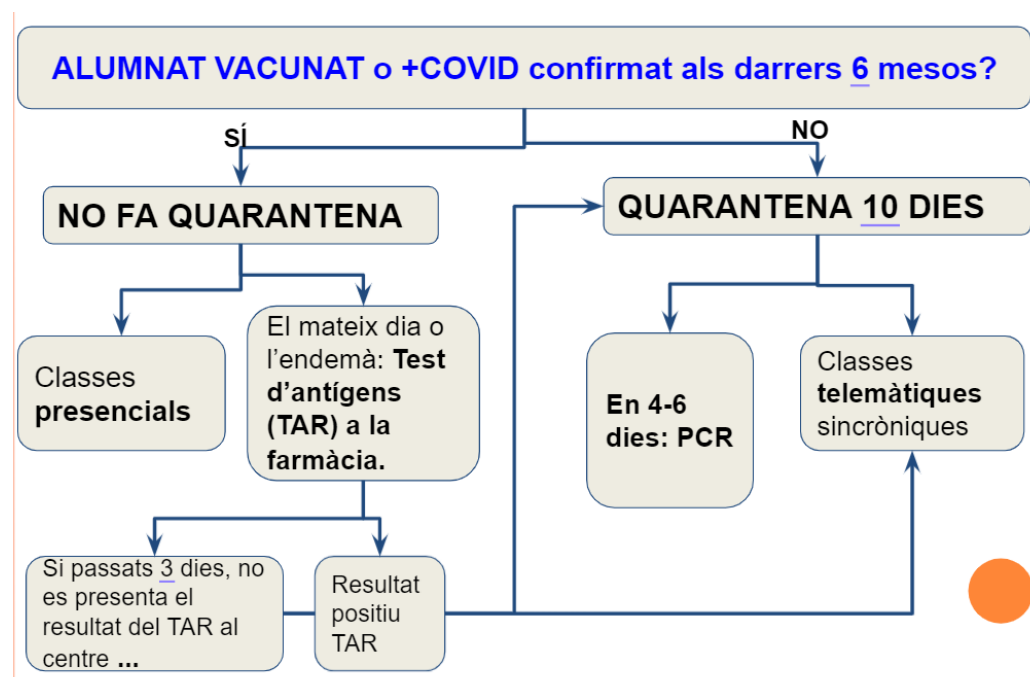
ALUMNAT VACUNAT o +COVID confirmat als darrers 6 mesos?

SÍ

NO

NO FA QUARANTENA

QUARANTENA 10 DIES

Classes presencials

El mateix dia o l'endemà: Test d'antígens (TAR) a la farmàcia.

En 4-6 dies: PCR

Classes telemàtiques sincròniques

Si passats 3 dies, no es presenta el resultat del TAR al centre ...

Resultat positiu TAR